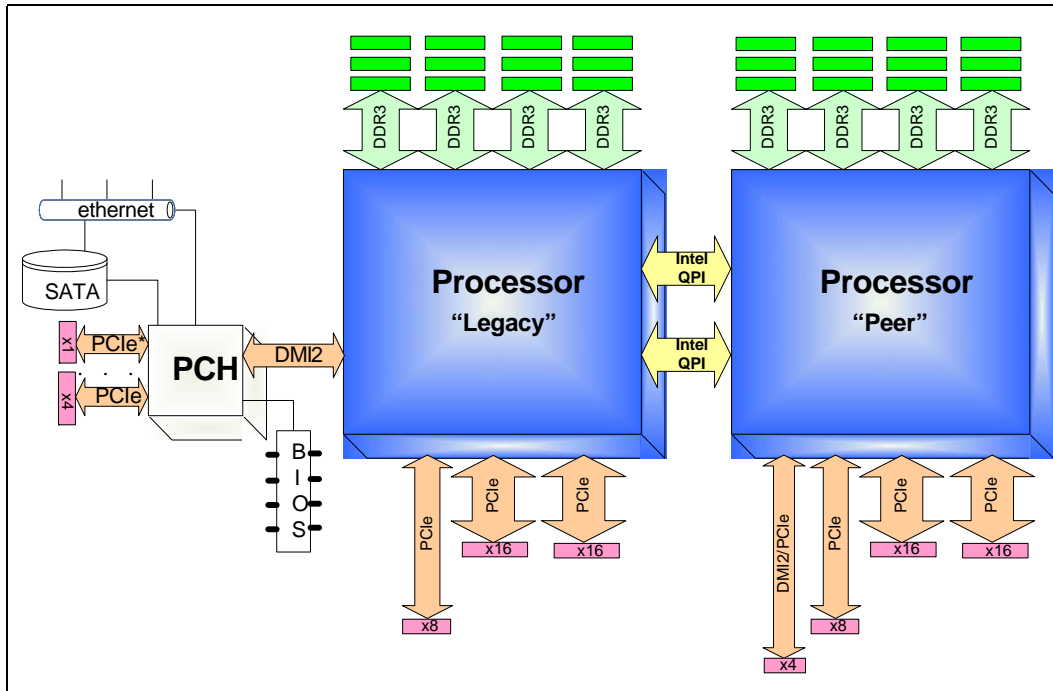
DDR3 DDR3 DDR3 DDR3

DDR3 DDR3 DDR3 DDR3

ethernet

SATA

x1 PCIe*

x4 PCIe

PCH

DMI2

BIOS

Processor
“Legacy”

Intel QPI

Intel QPI

Processor
“Peer”

PCIe x8

PCIe x16

PCIe x16

DMI2/PCIe x4

PCIe x8

PCIe x16

PCIe x16